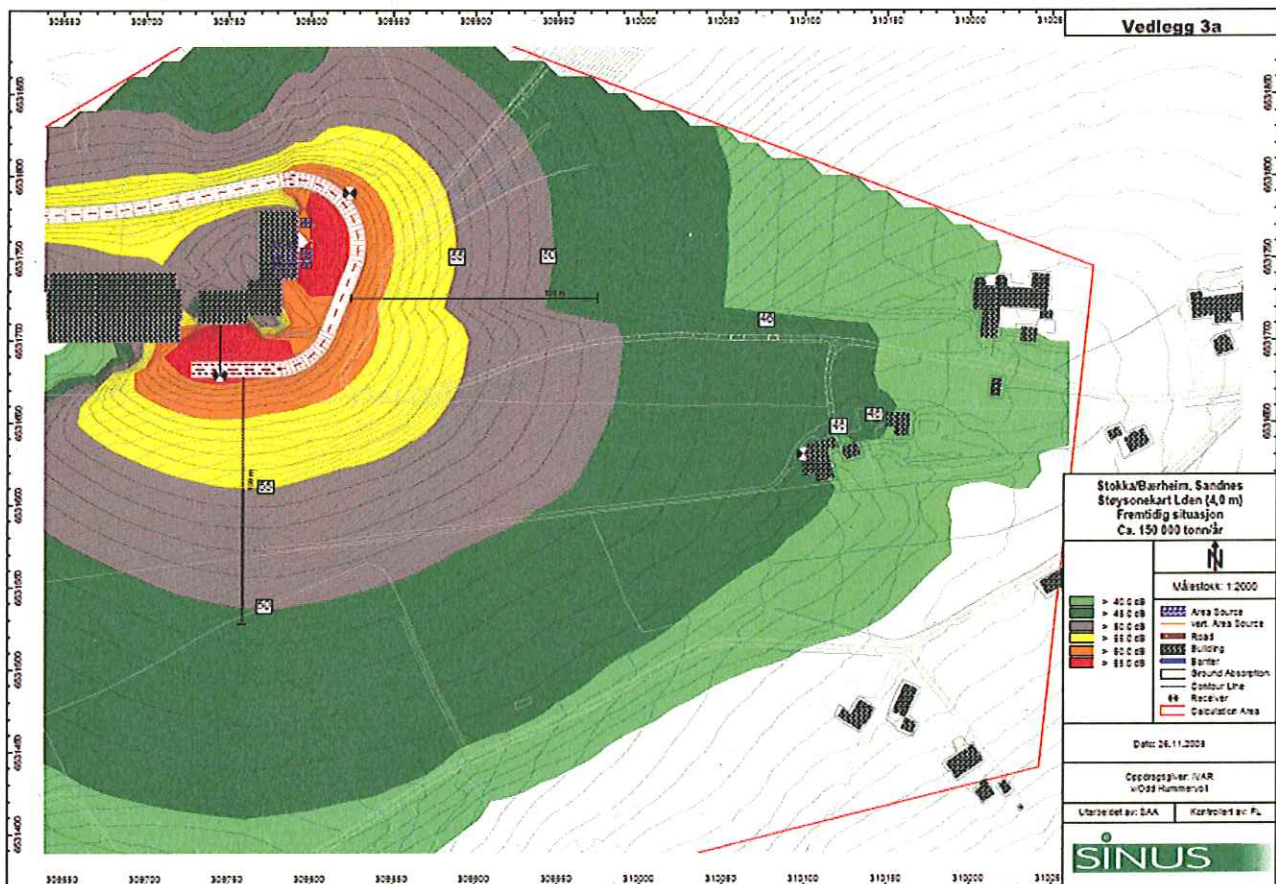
309650 309700 309750 309800 309850 309900 309950 310000 310050 310100 310150 310200 31025

Vedlegg 3a

6531800
6531750
6531700
6531650
6531600
6531550
6531500
6531450
6531400

55 50 45 45 45 55 50

Stokka/Bærheim, Sandnes
Støysonekart Lden (4,0 m)
Fremtidig situasjon
Ca. 150 000 tonn/år

N

Målestokk: 1:2000

> 40.0 dB
> 45.0 dB
> 50.0 dB
> 55.0 dB
> 60.0 dB
> 65.0 dB

Area Source
vert. Area Source
Road
Building
Barrier
Ground Absorption
Contour Line
Receiver
Calculation Area

Dato: 26.11.2008

Oppdragsgiver: IVAR
v/Odd Hummervoll

Utarbeidet av: SAA | Kontrollert av: FL

SINUS

309650 309700 309750 309800 309850 309900 309950 310000 310050 310100 310150 310200 31025